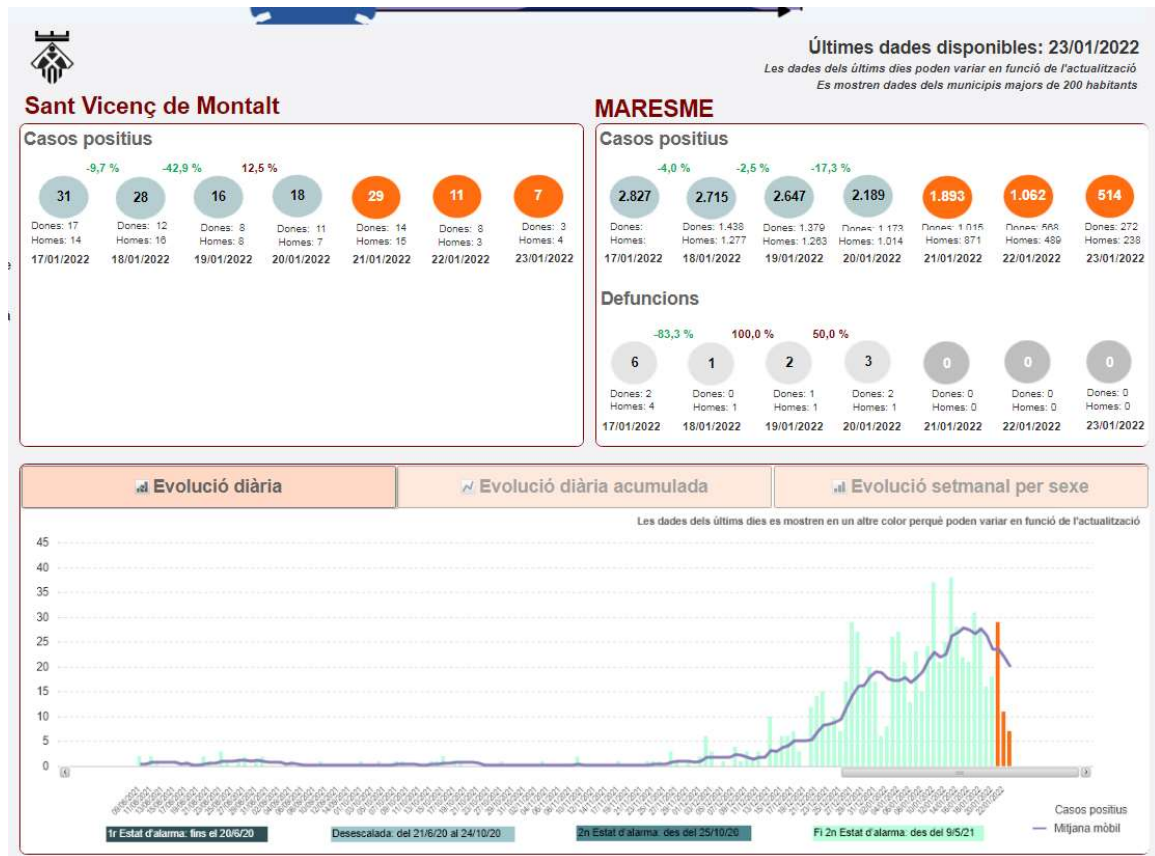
Últimes dades disponibles: 23/01/2022
Les dades dels últims dies poden variar en funció de l'actualització
Es mostren dades dels municipis majors de 200 habitants

Sant Vicenç de Montalt

Casos positius

-9,7 % -42,9 % 12,5 %

| 31 | 28 | 16 | 18 | 29 | 11 | 7 |
|---|---|---|---|---|---|---|
| Dones: 17 Homes: 14 | Dones: 12 Homes: 16 | Dones: 8 Homes: 8 | Dones: 11 Homes: 7 | Dones: 14 Homes: 15 | Dones: 8 Homes: 3 | Dones: 3 Homes: 4 |
| 17/01/2022 | 18/01/2022 | 19/01/2022 | 20/01/2022 | 21/01/2022 | 22/01/2022 | 23/01/2022 |

MARESME

Casos positius

-4,0 % -2,5 % -17,3 %

| 2.827 | 2.715 | 2.647 | 2.189 | 1.893 | 1.062 | 514 |
|---|---|---|---|---|---|---|
| Dones: Homes: | Dones: 1.438 Homes: 1.277 | Dones: 1.379 Homes: 1.263 | Dones: 1.173 Homes: 1.014 | Dones: 1.016 Homes: 871 | Dones: 568 Homes: 489 | Dones: 272 Homes: 238 |
| 17/01/2022 | 18/01/2022 | 19/01/2022 | 20/01/2022 | 21/01/2022 | 22/01/2022 | 23/01/2022 |

Defuncions

-83,3 % 100,0 % 50,0 %

| 6 | 1 | 2 | 3 | 0 | 0 | 0 |
|---|---|---|---|---|---|---|
| Dones: 2 Homes: 4 | Dones: 0 Homes: 1 | Dones: 1 Homes: 1 | Dones: 2 Homes: 1 | Dones: 0 Homes: 0 | Dones: 0 Homes: 0 | Dones: 0 Homes: 0 |
| 17/01/2022 | 18/01/2022 | 19/01/2022 | 20/01/2022 | 21/01/2022 | 22/01/2022 | 23/01/2022 |

Evolució diària
Evolució diària acumulada
Evolució setmanal per sexe

Les dades dels últims dies es mostren en un altre color perquè poden variar en funció de l'actualització

45
40
35
30
25
20
15
10
5
0

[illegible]

Casos positius
Mitjana mòbil

1r Estat d'alarma: fins el 20/6/20
Desescalada: del 21/6/20 al 24/10/20
2n Estat d'alarma: des del 25/10/20
Fi 2n Estat d'alarma: des del 9/5/21